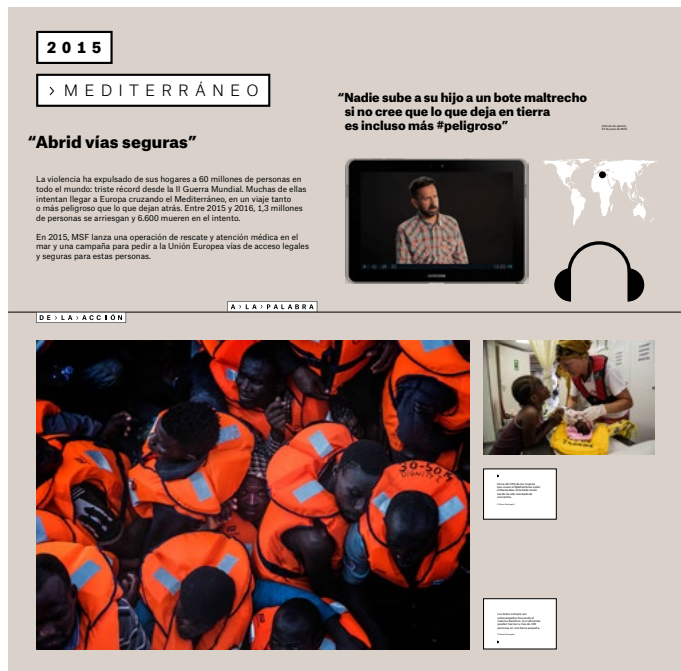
2015

> MEDITERRÁNEO

“Abrid vías seguras”

La violencia ha expulsado de sus hogares a 60 millones de personas en todo el mundo: triste récord desde la II Guerra Mundial. Muchas de ellas intentan llegar a Europa cruzando el Mediterráneo, en un viaje tanto o más peligroso que lo que dejan atrás. Entre 2015 y 2016, 1,3 millones de personas se arriesgan y 6.600 mueren en el intento.

En 2015, MSF lanza una operación de rescate y atención médica en el mar y una campaña para pedir a la Unión Europea vías de acceso legales y seguras para estas personas.

“Nadie sube a su hijo a un bote maltrecho si no cree que lo que deja en tierra es incluso más #peligroso”

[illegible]

A > LA > PALABRA

DE > LA > ACCIÓN

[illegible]

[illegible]